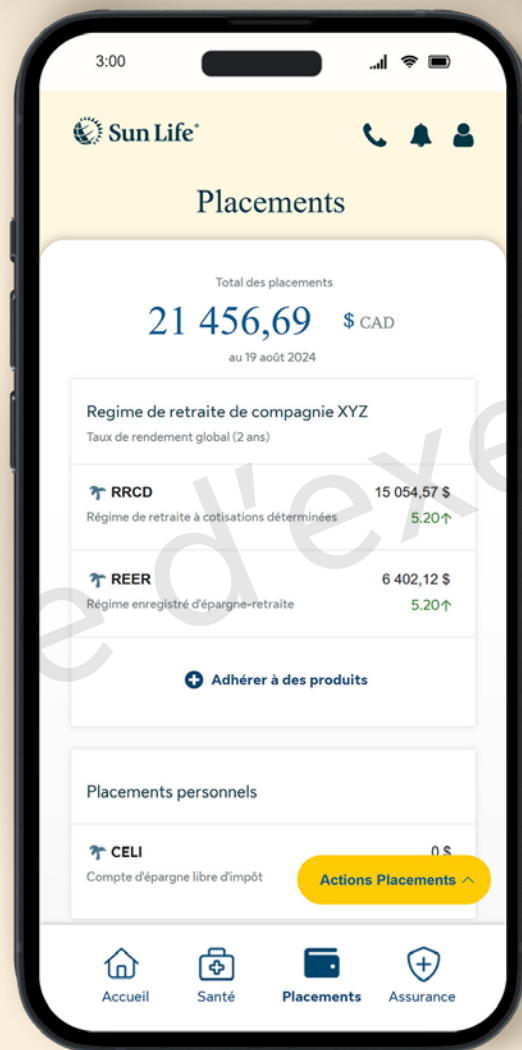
3:00

Sun Life

Placements

Total des placements

21 456,69 $ CAD

au 19 août 2024

Regime de retraite de compagnie XYZ

Taux de rendement global (2 ans)

RRCD 15 054,57 $

Régime de retraite à cotisations déterminées 5.20↑

REER 6 402,12 $

Régime enregistré d'épargne-retraite 5.20↑

Adhérer à des produits

Placements personnels

CELI 0 $

Compte d'épargne libre d'impôt

Actions Placements

e d'exe

Accueil Santé Placements Assurance